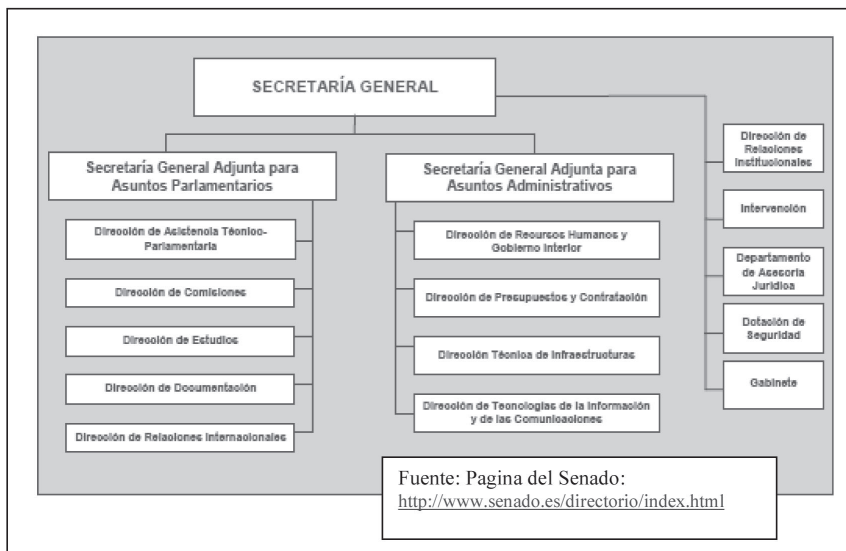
SECRETARÍA GENERAL

Secretaría General Adjunta para Asuntos Parlamentarios

Dirección de Asistencia Técnico-Parlamentaria

Dirección de Comisiones

Dirección de Estudios

Dirección de Documentación

Dirección de Relaciones Internacionales

Secretaría General Adjunta para Asuntos Administrativos

Dirección de Recursos Humanos y Gobierno Interior

Dirección de Presupuestos y Contratación

Dirección Técnica de Infraestructuras

Dirección de Tecnologías de la Información y de las Comunicaciones

Dirección de Relaciones Institucionales

Intervención

Departamento de Asesoría Jurídica

Dotación de Seguridad

Gabinete

Fuente: Pagina del Senado: http://www.senado.es/directorio/index.html